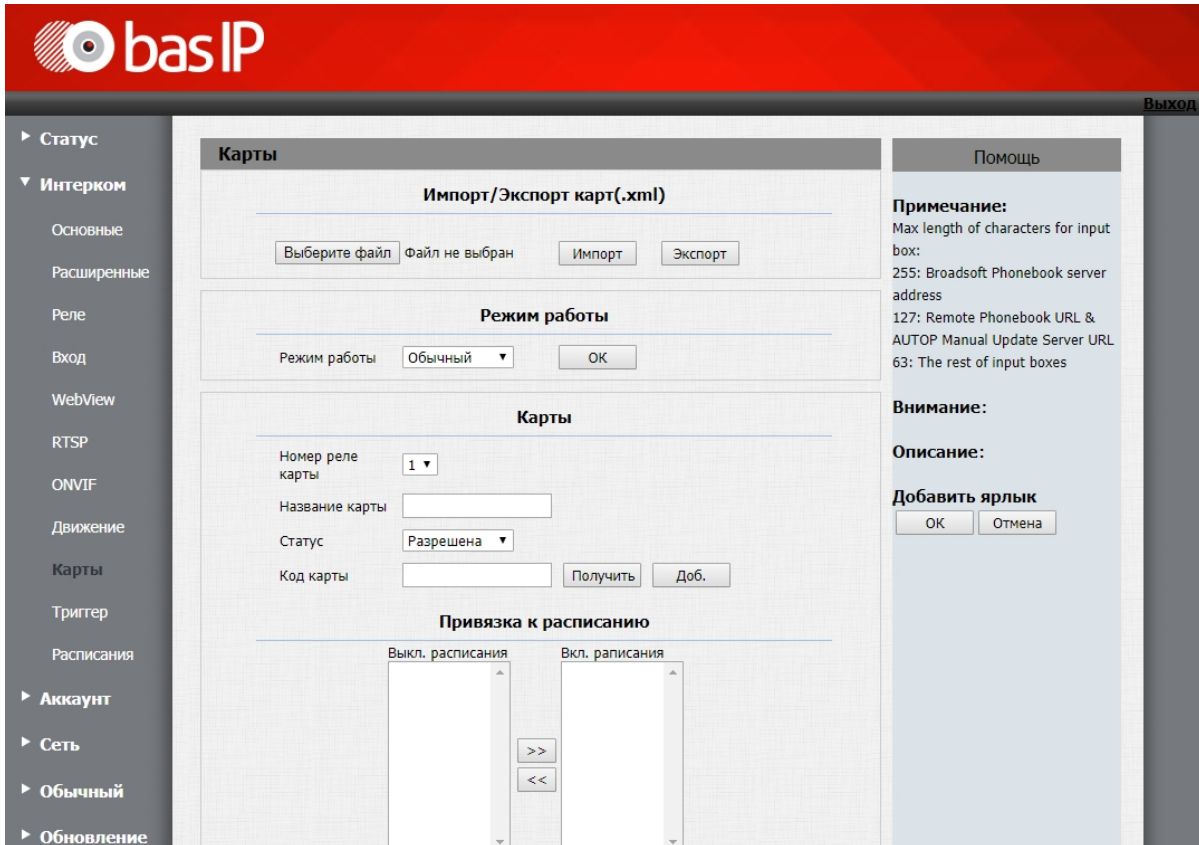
bas IP

Выход

▸ Статус
▾ Интерком
Основные
Расширенные
Реле
Вход
WebView
RTSP
ONVIF
Движение
Карты
Триггер
Расписания
▸ Аккаунт
▸ Сеть
▸ Обычный
▸ Обновление

Карты

Импорт/Экспорт карт(.xml)

Выберите файл Файл не выбран Импорт Экспорт

Режим работы

Режим работы Обычный ▾ ОК

Карты

Номер реле карты 1 ▾

Название карты

Статус Разрешена ▾

Код карты Получить Доб.

Привязка к расписанию

Выкл. расписания

Вкл. раписания

>>
<<

Помощь

Примечание:
Max length of characters for input box:
255: Broadsoft Phonebook server address
127: Remote Phonebook URL & AUTOP Manual Update Server URL
63: The rest of input boxes

Внимание:

Описание:

Добавить ярлык
ОК Отмена